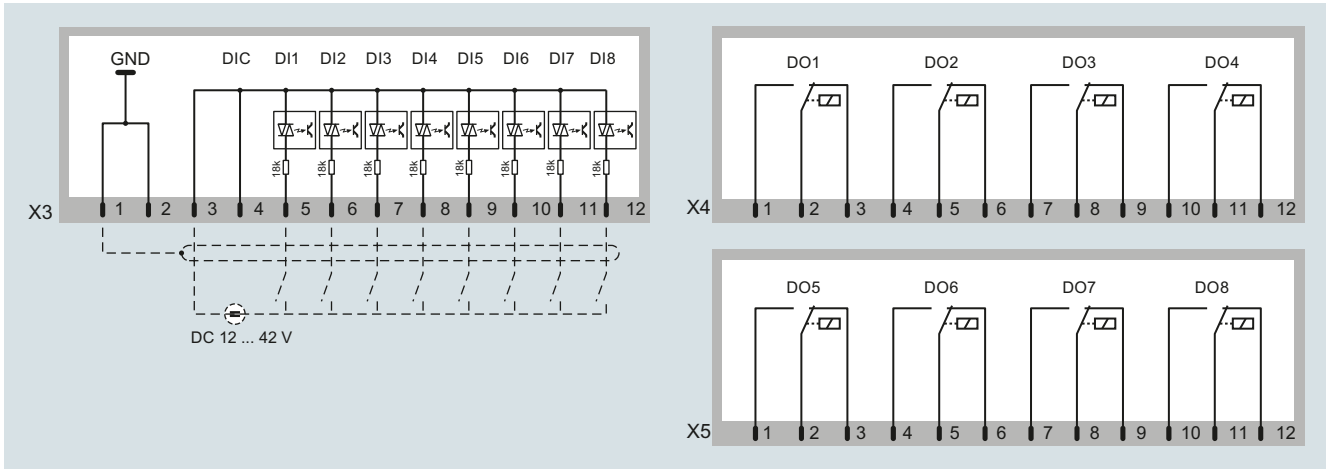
GND
DIC DI1 DI2 DI3 DI4 DI5 DI6 DI7 DI8
18k 18k 18k 18k 18k 18k 18k 18k
X3 1 2 3 4 5 6 7 8 9 10 11 12
DC 12 ... 42 V

DO1 DO2 DO3 DO4
X4 1 2 3 4 5 6 7 8 9 10 11 12

DO5 DO6 DO7 DO8
X5 1 2 3 4 5 6 7 8 9 10 11 12